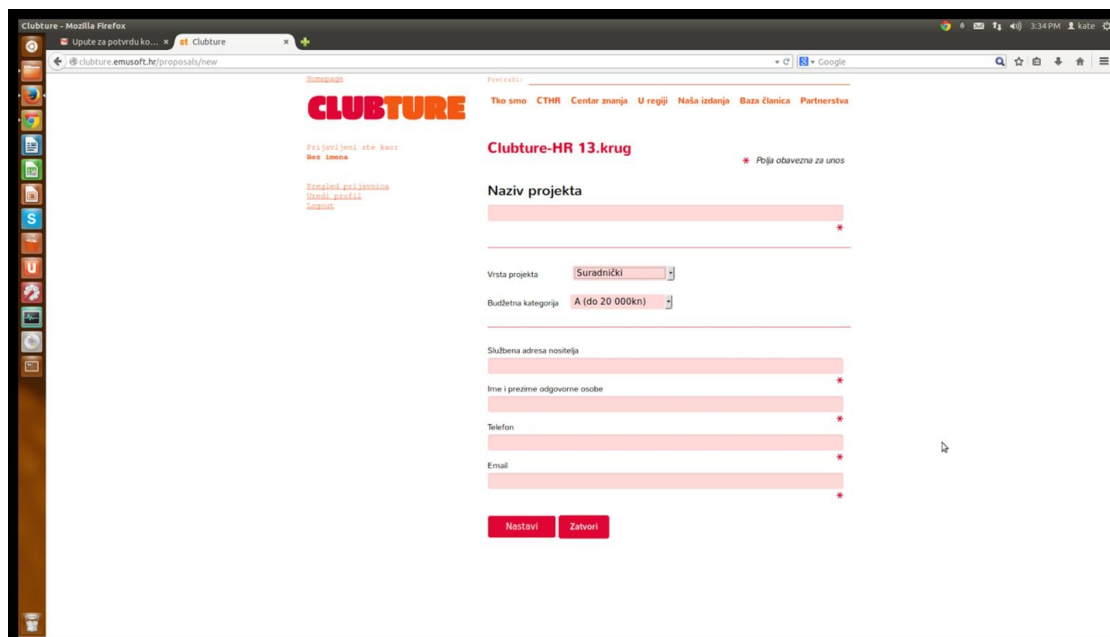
Clubture - Mozilla Firefox

Upute za potvrdu ko... ×
Clubture ×

clubture.emusoft.hr/proposals/new

Google

3:34 PM kate

Homepage

Pretraži:

CLUBTURE

Tko smo CTHR Centar znanja U regiji Naša izdanja Baza članica Partnerstva

Prijavljeni ste kao:
Bez imena

Pregled prijavnica
Uredi profil
Logout

Clubture-HR 13.krug

* Polja obavezna za unos

Naziv projekta

*

Vrsta projekta Suradnički

Budžetna kategorija A (do 20 000kn)

Službena adresa nositelja

*

Ime i prezime odgovorne osobe

*

Telefon

*

Email

*

Nastavi Zatvori